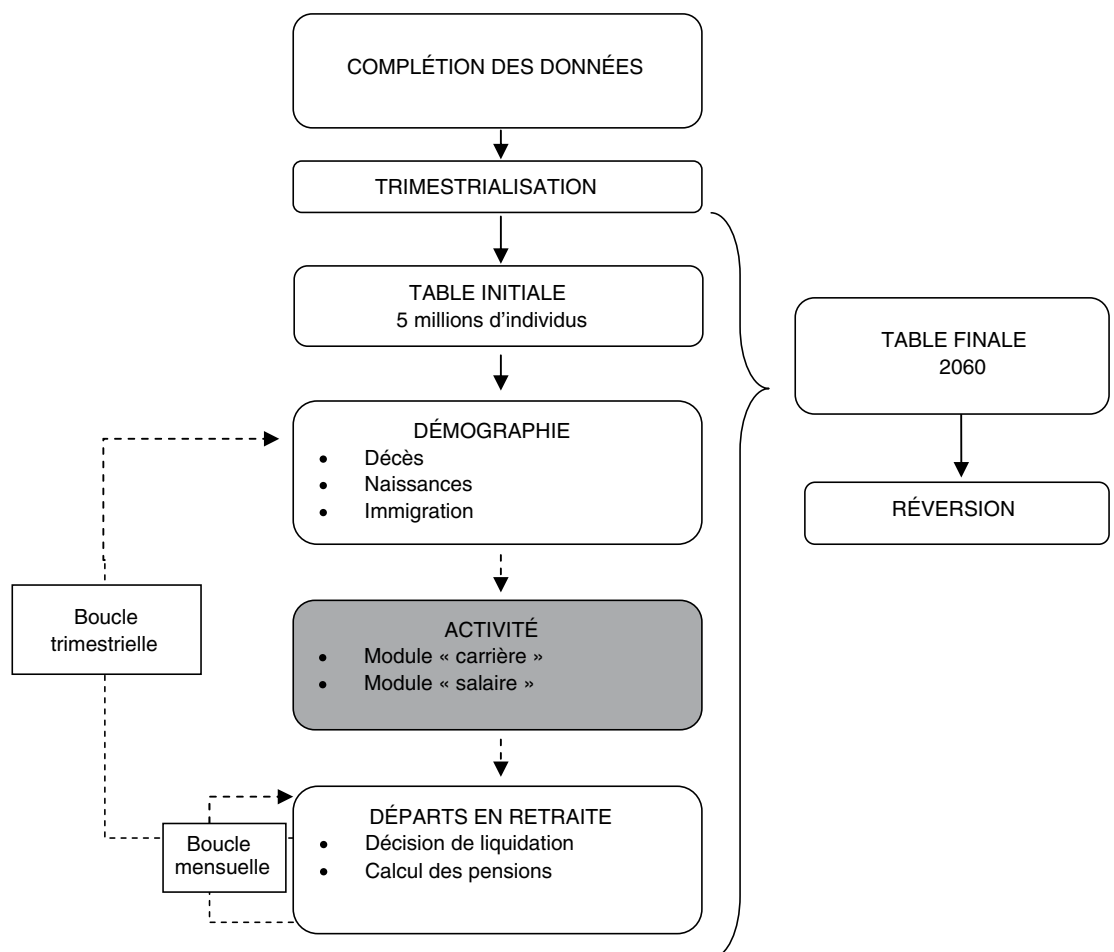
COMPLÉTION DES DONNÉES

TRIMESTRIALISATION

TABLE INITIALE
5 millions d’individus

DÉMOGRAPHIE
- Décès
- Naissances
- Immigration

Boucle trimestrielle

ACTIVITÉ
- Module « carrière »
- Module « salaire »

Boucle mensuelle

DÉPARTS EN RETRAITE
- Décision de liquidation
- Calcul des pensions

TABLE FINALE
2060

RÉVERSION